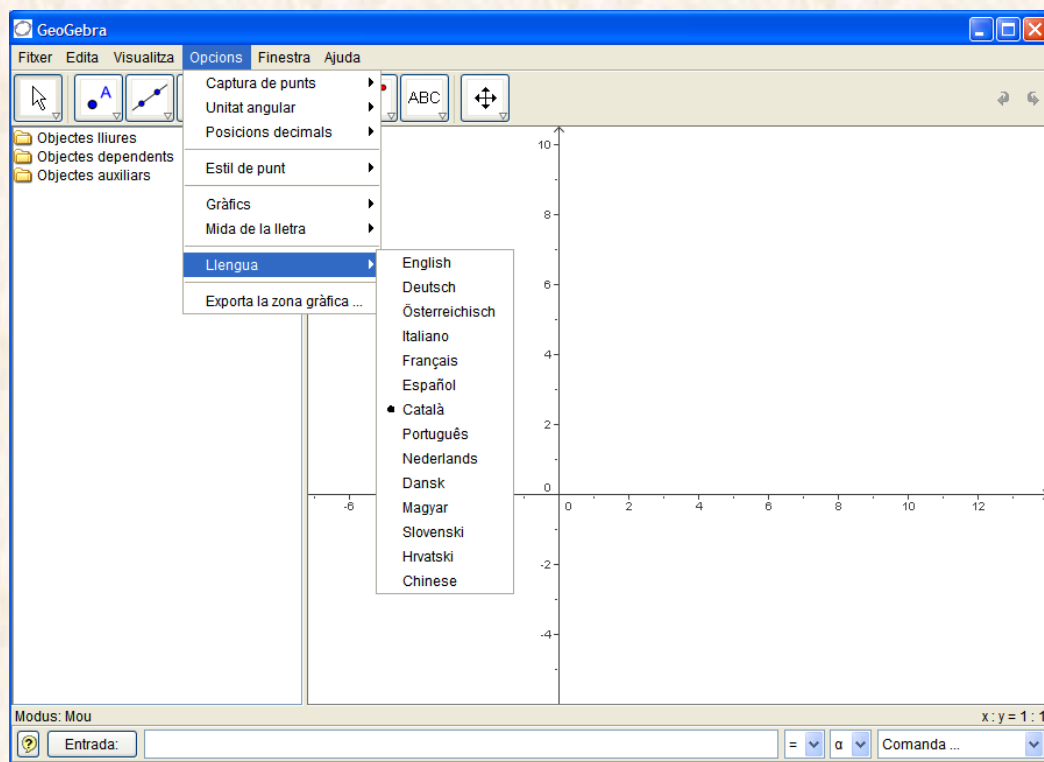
GeoGebra

Fitxer Edita Visualitza Opcions Finestra Ajuda

ABC

Captura de punts
Unitat angular
Posicions decimals
Estil de punt
Gràfics
Mida de la lletra
Llengua
Exporta la zona gràfica ...

English
Deutsch
Österreichisch
Italiano
Français
Español
Català
Português
Nederlands
Dansk
Magyar
Slovenski
Hrvatski
Chinese

Objectes lliures
Objectes dependents
Objectes auxiliars

10
8
6
4
2
0
-2
-4
-6
0
2
4
6
8
10
12

Modus: Mou
x : y = 1 : 1

Entrada:
=
α
Comanda ...